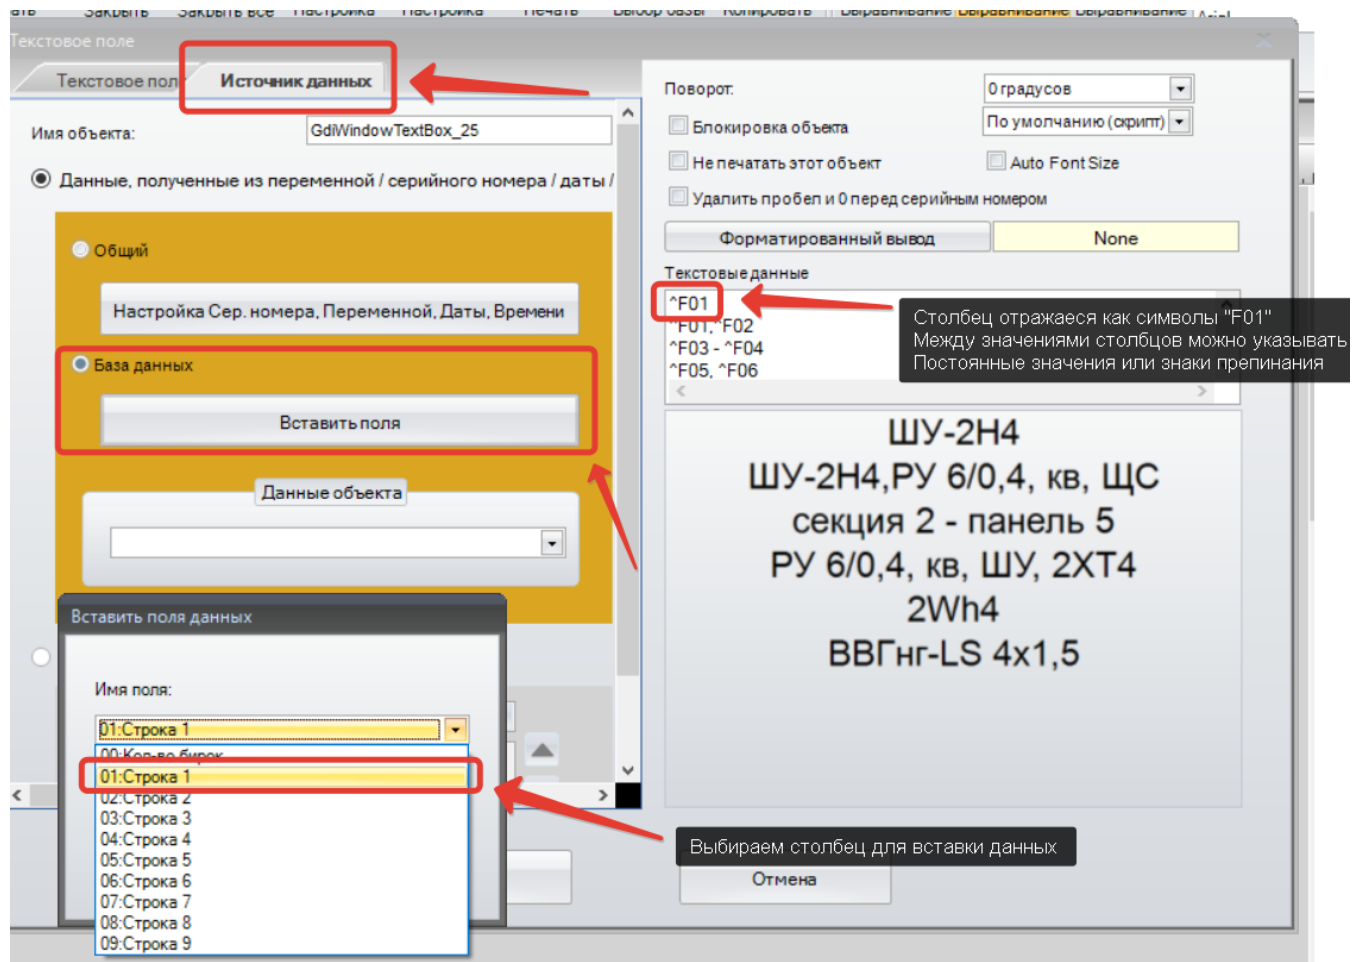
Текстовое поле

Текстовое пол | Источник данных

Имя объекта: GdiWindowTextBox_25

Данные, полученные из переменной / серийного номера / даты /

Общий

Настройка Сер. номера, Переменной, Даты, Времени

База данных

Вставить поля

Данные объекта

Вставить поля данных

Имя поля:

01:Строка 1

00:Кол-во бирок
01:Строка 1
02:Строка 2
03:Строка 3
04:Строка 4
05:Строка 5
06:Строка 6
07:Строка 7
08:Строка 8
09:Строка 9

Поворот: 0 градусов

По умолчанию (скрипт)

Блокировка объекта

Не печатать этот объект

Auto Font Size

Удалить пробел и 0 перед серийным номером

Форматированный вывод | None

Текстовые данные

^F01
^F01, ^F02
^F03 - ^F04
^F05, ^F06

Столбец отражаеся как символы "F01"
Между значениями столбцов можно указывать
Постоянные значения или знаки препинания

ШУ-2Н4
ШУ-2Н4,РУ 6/0,4, кв, ЩС
секция 2 - панель 5
РУ 6/0,4, кв, ШУ, 2ХТ4
2Wh4
ВВГнг-LS 4х1,5

Выбираем столбец для вставки данных

Отмена